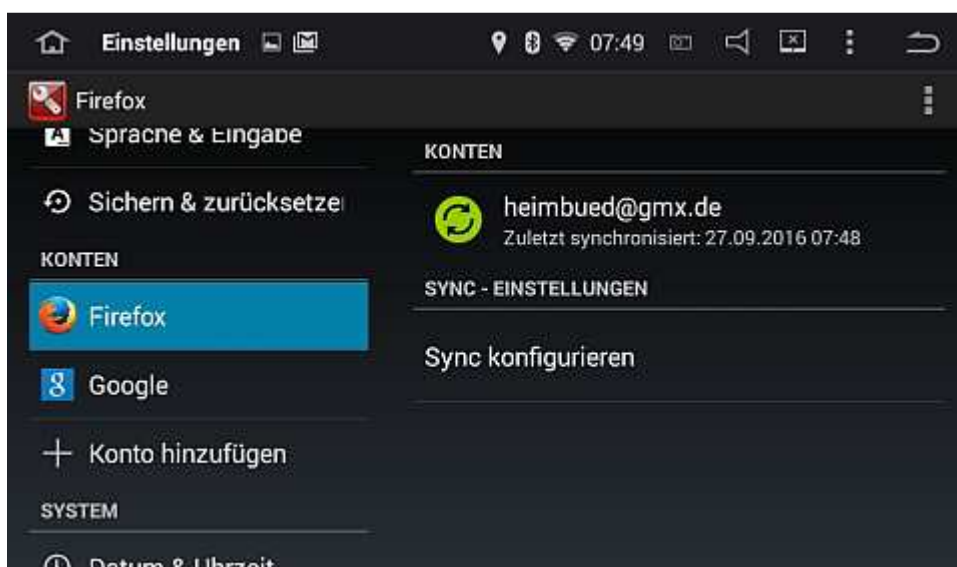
Einstellungen 07:49

Firefox

Sprache & Eingabe

Sichern & zurücksetze

KONTEN

Firefox

Google

Konto hinzufügen

SYSTEM

Datum & Uhrzeit

KONTEN

heimbued@gmx.de
Zuletzt synchronisiert: 27.09.2016 07:48

SYNC - EINSTELLUNGEN

Sync konfigurieren